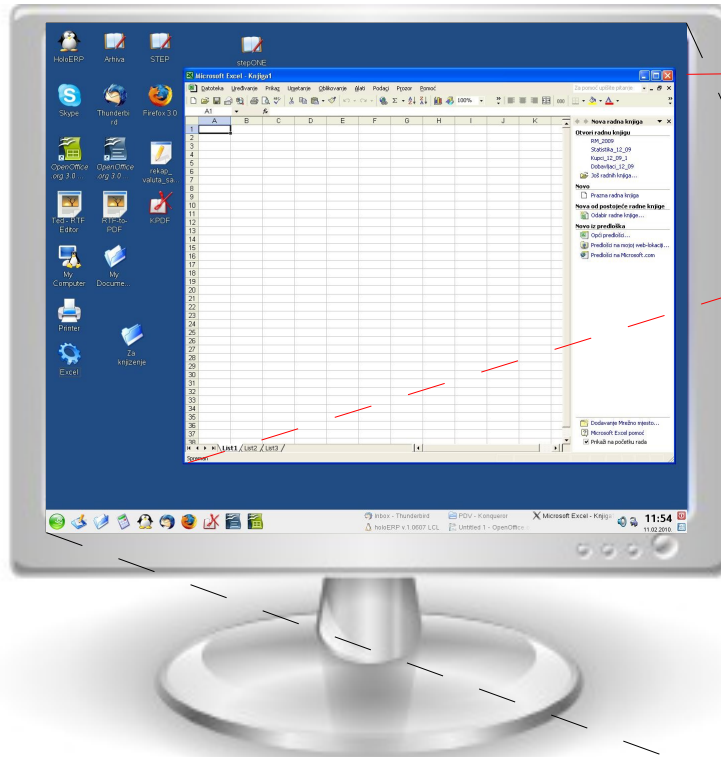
HoloERP
Arhiva
STEP
stepONE
Skype
Thunderbird
Firefox 3.0
OpenOffice.org 3.0 ...
OpenOffice.org 3.0
rekap_valuta_sa...
Ted - RTF Editor
RTF-to-PDF
KPDF
My Computer
My Docume...
Printer
Za knjizenje
Excel

Microsoft Excel - Knjiga1
Datoteka Uređivanje Prikaz Umetanje Oblikovanje Alati Podaci Prozor Pomoć
Za pomoć upišite pitanje
100%
A1
fx

| | A | B | C | D | E | F | G | H | I | J | K |
|---|---|---|---|---|---|---|---|---|---|---|---|
| 1 | | | | | | | | | | | |
| 2 | | | | | | | | | | | |
| 3 | | | | | | | | | | | |
| 4 | | | | | | | | | | | |
| 5 | | | | | | | | | | | |
| 6 | | | | | | | | | | | |
| 7 | | | | | | | | | | | |
| 8 | | | | | | | | | | | |
| 9 | | | | | | | | | | | |
| 10 | | | | | | | | | | | |
| 11 | | | | | | | | | | | |
| 12 | | | | | | | | | | | |
| 13 | | | | | | | | | | | |
| 14 | | | | | | | | | | | |
| 15 | | | | | | | | | | | |
| 16 | | | | | | | | | | | |
| 17 | | | | | | | | | | | |
| 18 | | | | | | | | | | | |
| 19 | | | | | | | | | | | |
| 20 | | | | | | | | | | | |
| 21 | | | | | | | | | | | |
| 22 | | | | | | | | | | | |
| 23 | | | | | | | | | | | |
| 24 | | | | | | | | | | | |
| 25 | | | | | | | | | | | |
| 26 | | | | | | | | | | | |
| 27 | | | | | | | | | | | |
| 28 | | | | | | | | | | | |
| 29 | | | | | | | | | | | |
| 30 | | | | | | | | | | | |
| 31 | | | | | | | | | | | |
| 32 | | | | | | | | | | | |
| 33 | | | | | | | | | | | |
| 34 | | | | | | | | | | | |
| 35 | | | | | | | | | | | |
| 36 | | | | | | | | | | | |
| 37 | | | | | | | | | | | |
| 38 | | | | | | | | | | | |

List1 List2 List3
Spreman

Nova radna knjiga
Otvori radnu knjigu
RM_2009
Statistika_12_09
Kupci_12_09_1
Dobavljaci_12_09
Još radnih knjiga...
Nova
Prazna radna knjiga
Nova od postojeće radne knjige
Odabir radne knjige...
Nova iz predloška
Opći predlošci...
Predlošci na mojoj web-lokaciji...
Predlošci na Microsoft.com
Dodavanje Mrežno mjesto...
Microsoft Excel pomoć
Prikaži na početku rada

Inbox - Thunderbird
holoERP v.1.0607 LCL
PDV - Konqueror
Untitled 1 - OpenOffice
Microsoft Excel - Knjiga
11:54
11.02.2010.